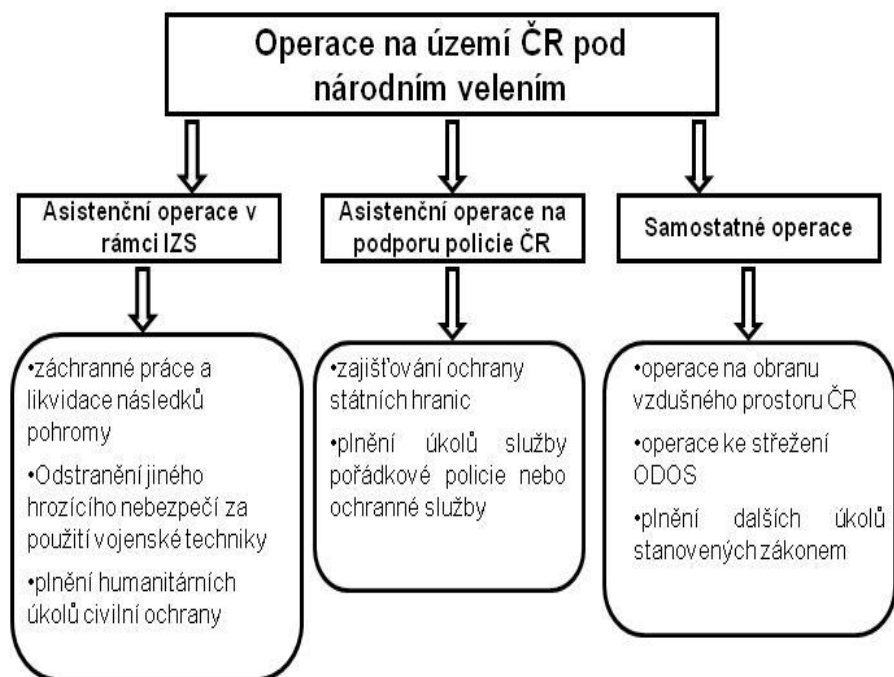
Operace na území ČR pod národním velením

Asistenční operace v rámci IZS

•záchranné práce a likvidace následků pohromy
•Odstranění jiného hrozícího nebezpečí za použití vojenské techniky
•plnění humanitárních úkolů civilní ochrany

Asistenční operace na podporu policie ČR

•zajišťování ochrany státních hranic
•plnění úkolů služby pořádkové policie nebo ochranné služby

Samostatné operace

•operace na obranu vzdušného prostoru ČR
•operace ke střežení ODOS
•plnění dalších úkolů stanovených zákonem